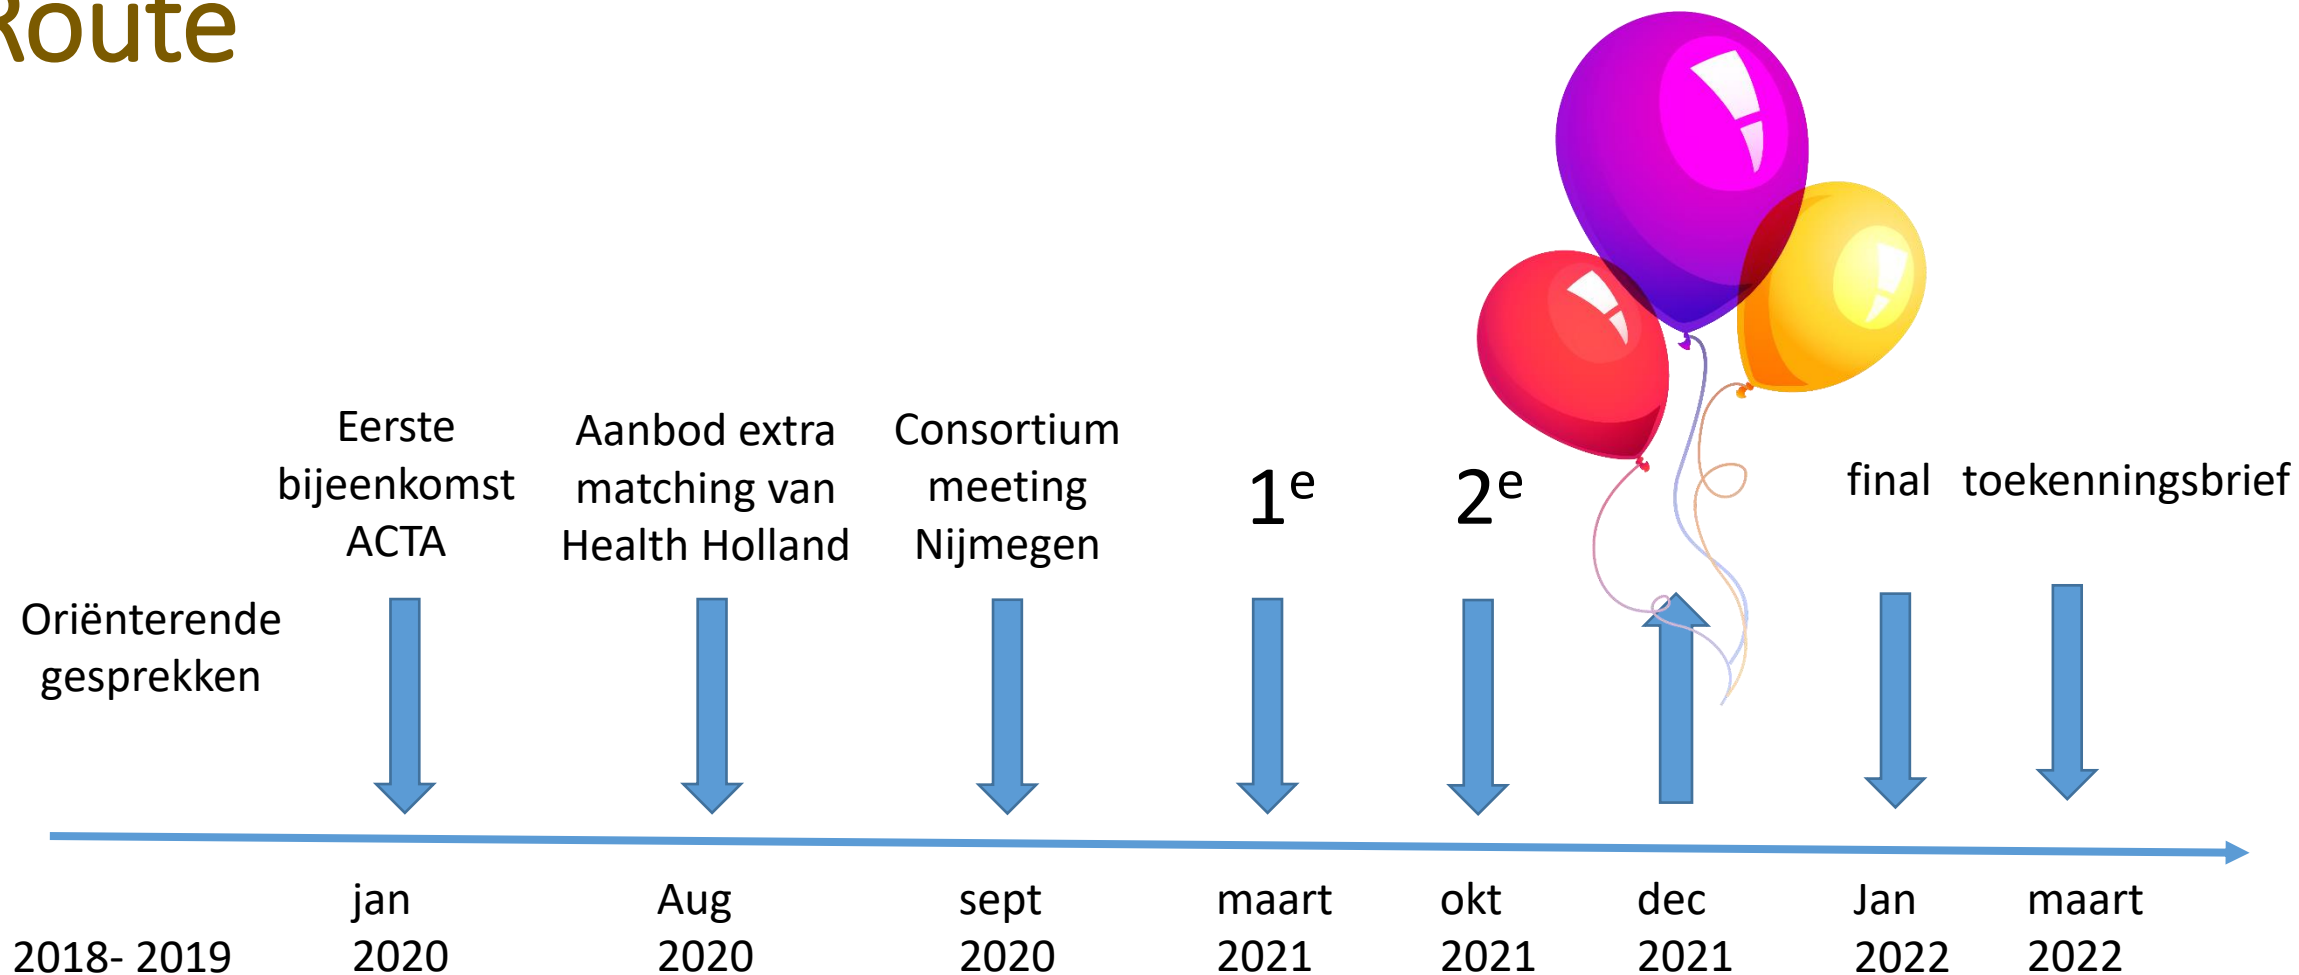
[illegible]oute

Eerste bijeenkomst ACTA

Aanbod extra matching van Health Holland

Consortium meeting Nijmegen

$1^e$

$2^e$

final

toekenningsbrief

Oriënterende gesprekken

2018- 2019

jan 2020

Aug 2020

sept 2020

maart 2021

okt 2021

dec 2021

Jan 2022

maart 2022